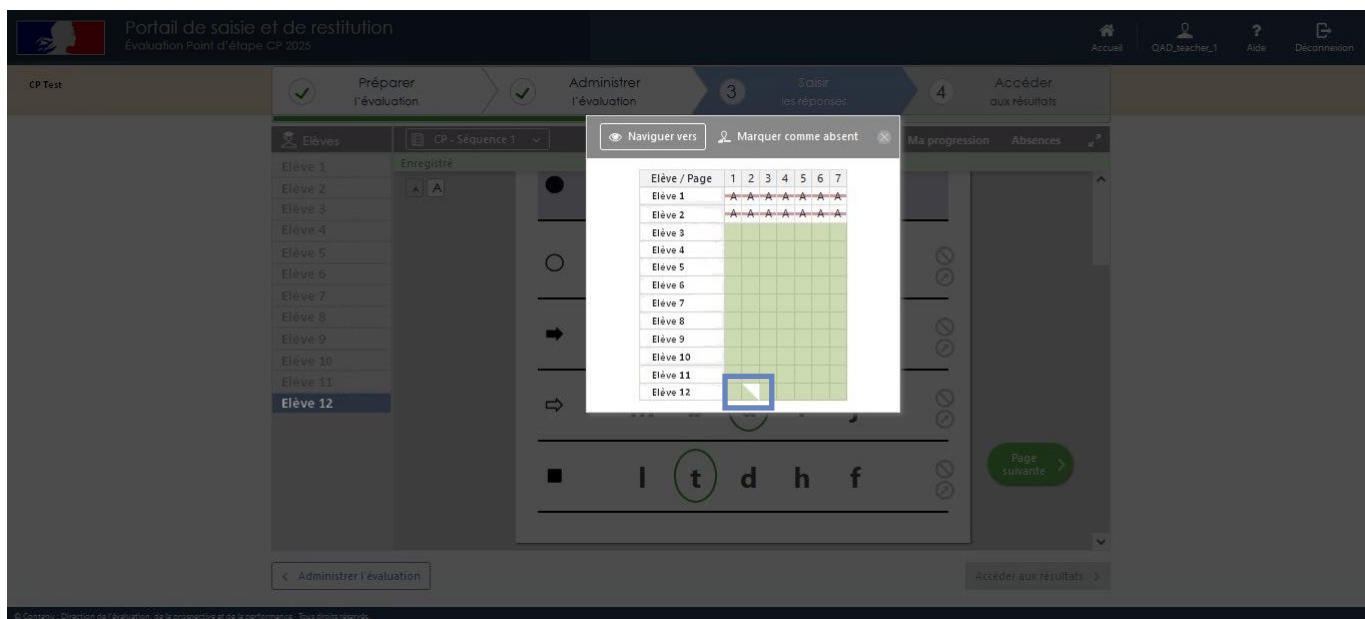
Portail de saisie et de restitution
Évaluation Point d'étape CP 2025

Accueil QAD_teacher_1 Aide Déconnexion

CP Test

Préparer l'évaluation
Administrer l'évaluation
3 Saisir les réponses
4 Accéder aux résultats

Elèves
CP - Séquence 1
Enregistré
Ma progression Absences

Elève 1
Elève 2
Elève 3
Elève 4
Elève 5
Elève 6
Elève 7
Elève 8
Elève 9
Elève 10
Elève 11
Elève 12

Naviguer vers
Marquer comme absent

| Elève / Page | 1 | 2 | 3 | 4 | 5 | 6 | 7 |
|---|---|---|---|---|---|---|---|
| Elève 1 | A | A | A | A | A | A | A |
| Elève 2 | A | A | A | A | A | A | A |
| Elève 3 | | | | | | | |
| Elève 4 | | | | | | | |
| Elève 5 | | | | | | | |
| Elève 6 | | | | | | | |
| Elève 7 | | | | | | | |
| Elève 8 | | | | | | | |
| Elève 9 | | | | | | | |
| Elève 10 | | | | | | | |
| Elève 11 | | | | | | | |
| Elève 12 | | | | | | | |

l t d h f

Page suivante

< Administrer l'évaluation
Accéder aux résultats >

© Contenu : Direction de l'évaluation, de la prospective et de la performance - Tous droits réservés.